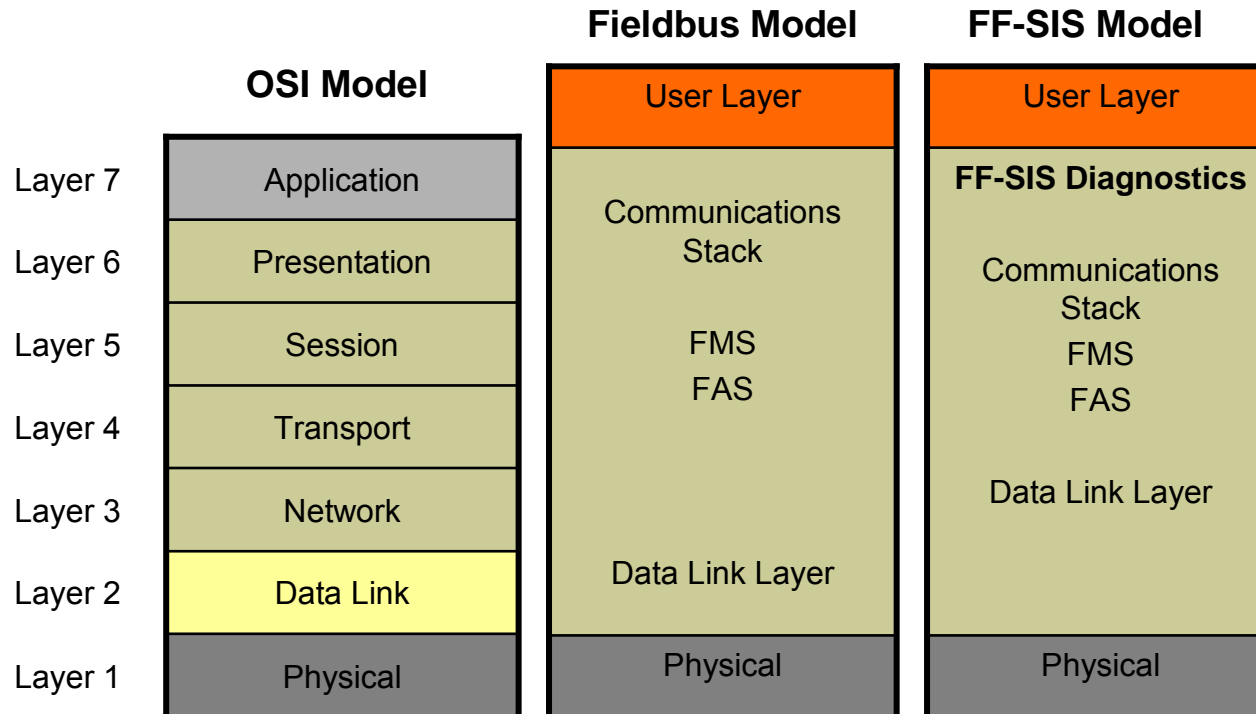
Fieldbus Model

FF-SIS Model

OSI Model

User Layer

User Layer

Layer 7

Application

FF-SIS Diagnostics

Communications Stack

Layer 6

Presentation

Communications Stack

Layer 5

Session

FMS

FMS

FAS

FAS

Layer 4

Transport

Layer 3

Network

Data Link Layer

Data Link Layer

Layer 2

Data Link

Physical

Physical

Layer 1

Physical